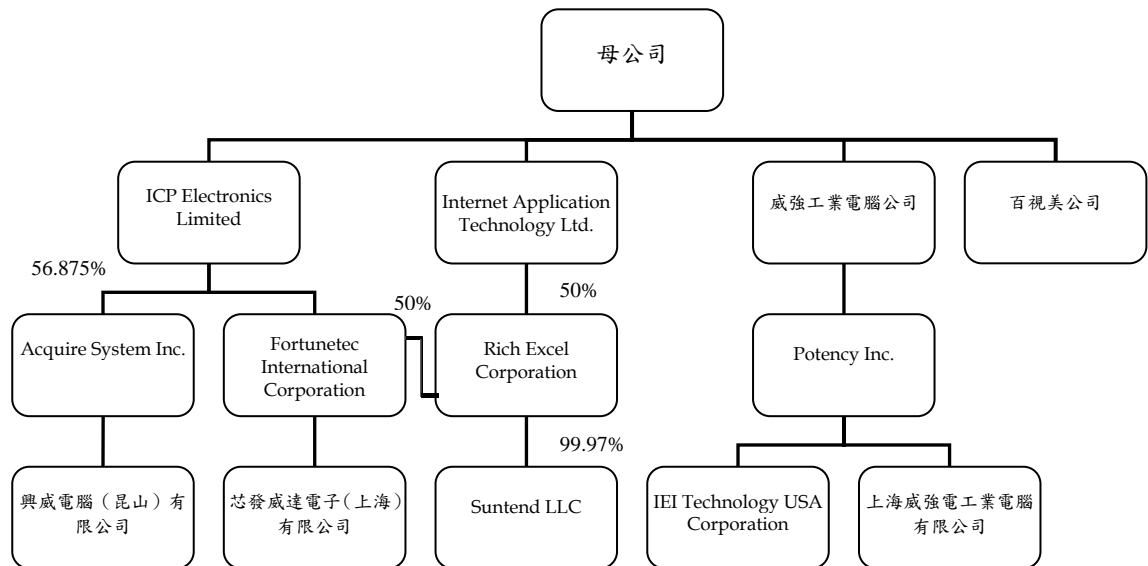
母公司

ICP Electronics Limited

Internet Application Technology Ltd.

威強工業電腦公司

百視美公司

56.875%

50%

50%

Acquire System Inc.

Fortunetec International Corporation

Rich Excel Corporation

Potency Inc.

99.97%

興威電腦（昆山）有限公司

芯發威達電子(上海)有限公司

Suntend LLC

IEI Technology USA Corporation

上海威強電工業電腦有限公司